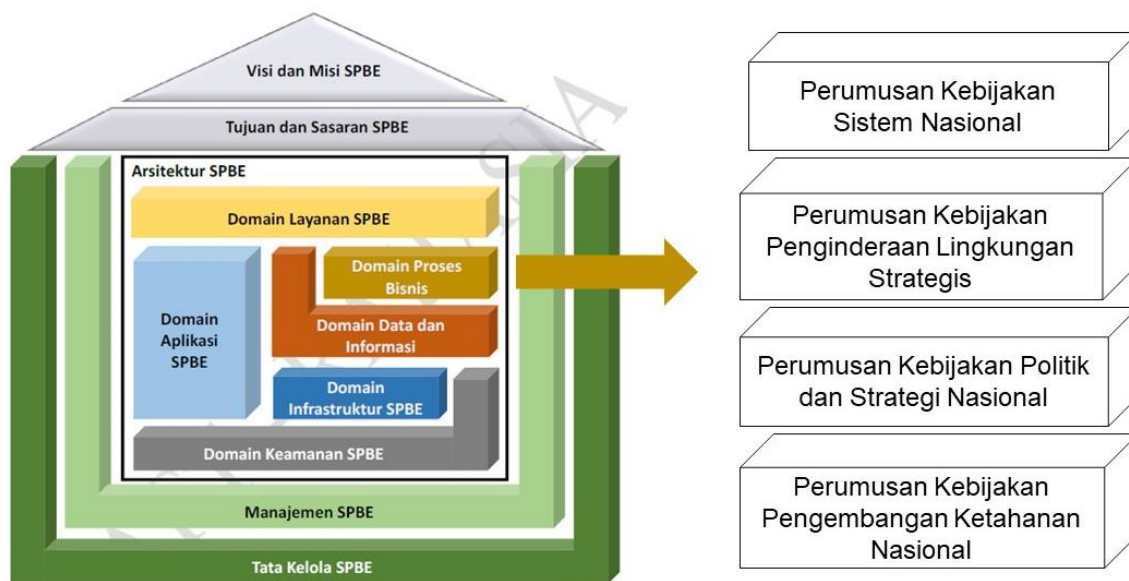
Visi dan Misi SPBE

Tujuan dan Sasaran SPBE

Arsitektur SPBE

Domain Layanan SPBE

Domain Aplikasi SPBE

Domain Proses Bisnis

Domain Data dan Informasi

Domain Infrastruktur SPBE

Domain Keamanan SPBE

Manajemen SPBE

Tata Kelola SPBE

Perumusan Kebijakan Sistem Nasional

Perumusan Kebijakan Penginderaan Lingkungan Strategis

Perumusan Kebijakan Politik dan Strategi Nasional

Perumusan Kebijakan Pengembangan Ketahanan Nasional